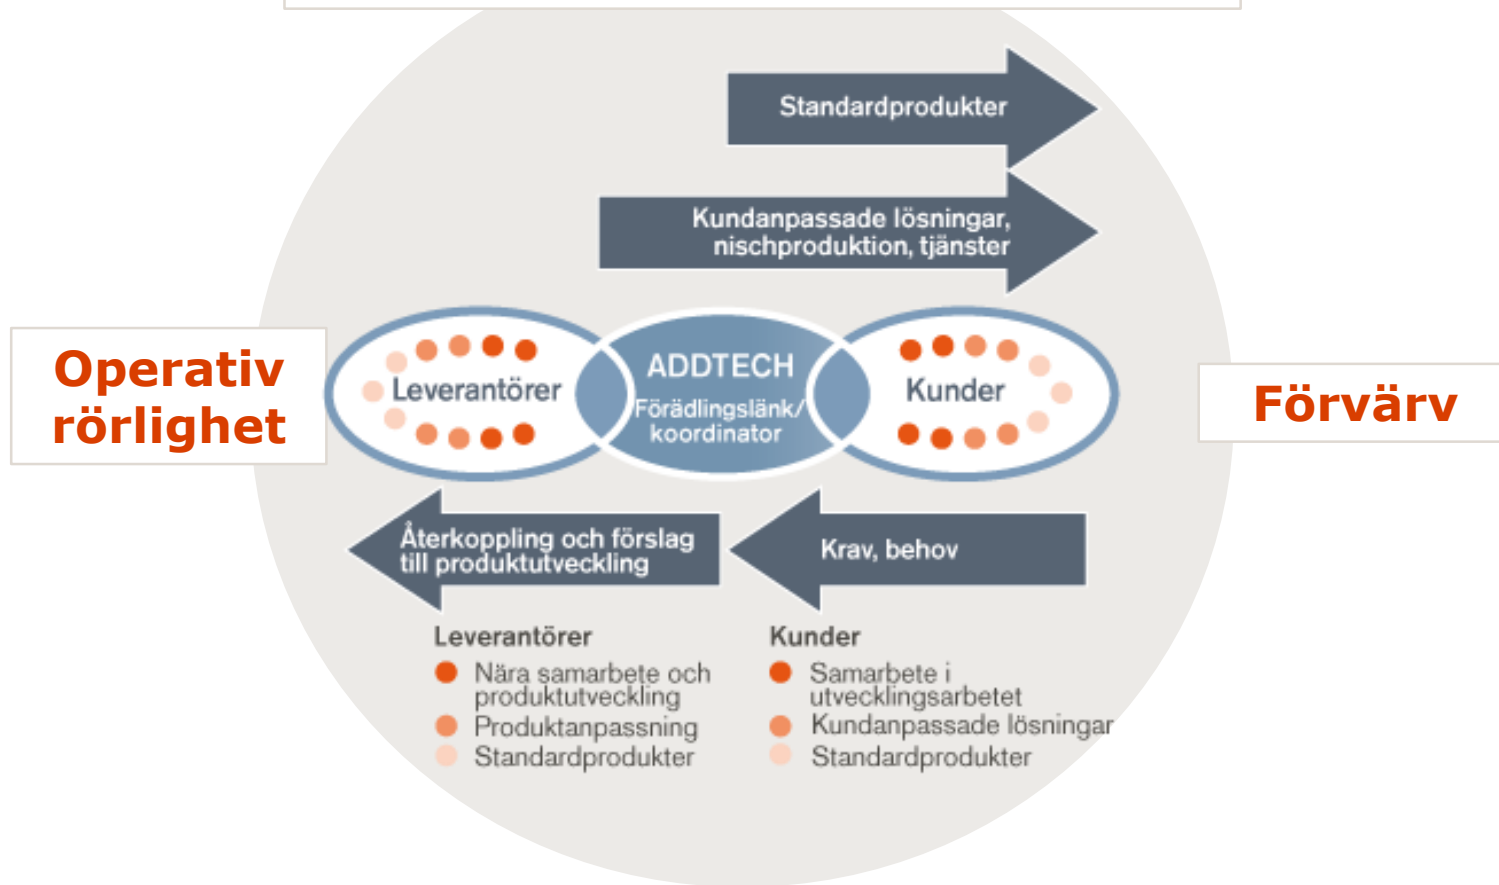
Standardprodukter

Kundanpassade lösningar, nischproduktion, tjänster

Operativ rörlighet

Leverantörer

ADDTECH
Förädlingslänk/ koordinator

Kunder

Förvärv

Återkoppling och förslag till produktutveckling

Krav, behov

Leverantörer
Nära samarbete och produktutveckling
Produktanpassning
Standardprodukter

Kunder
Samarbete i utvecklingsarbetet
Kundanpassade lösningar
Standardprodukter